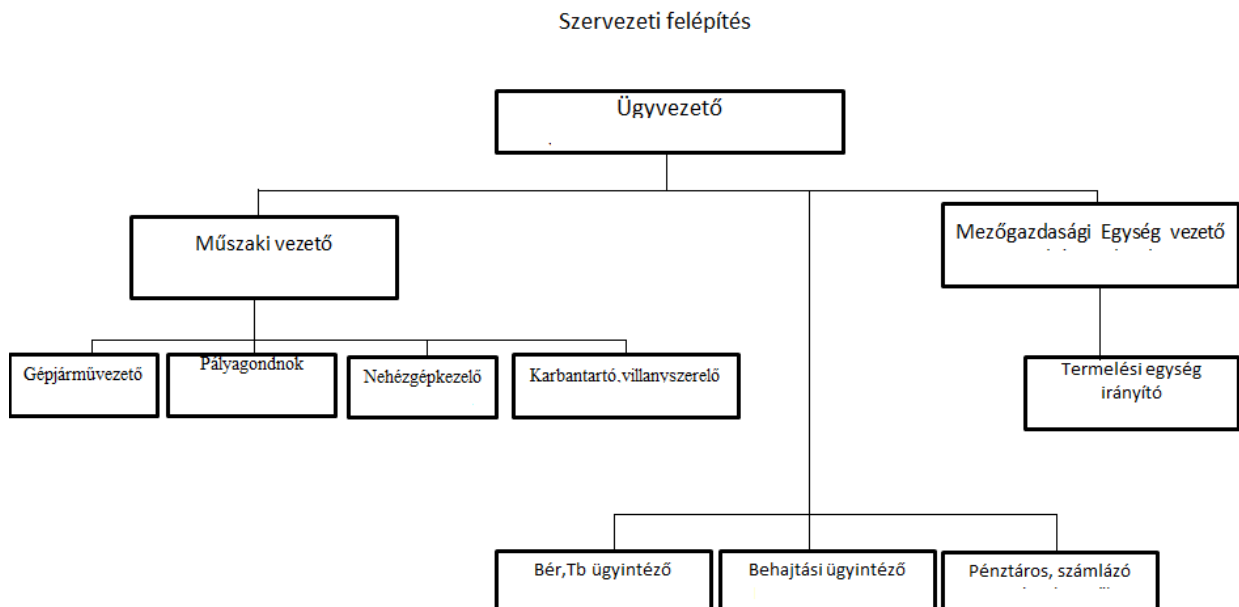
Szervezeti felépítés

Ügyvezető

Műszaki vezető

Mezőgazdasági Egység vezető

Gépjárművezető

Pályagondnok

Nehézgépkezelő

Karbantartó, villanyszerelő

Termelési egység irányító

Bér,Tb ügyintéző

Behajtási ügyintéző

Pénztáros, számlázó